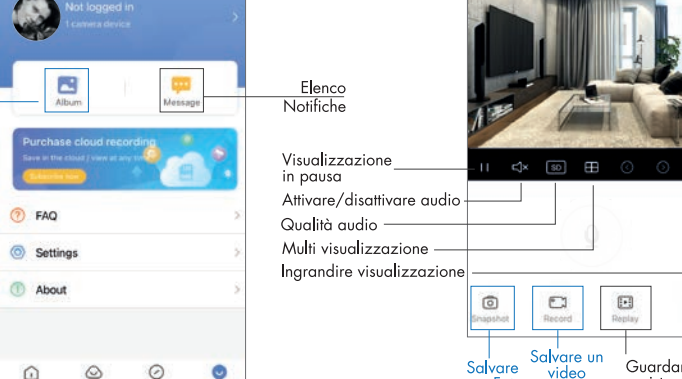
Not logged in
1 camera device

Album
Message

Elenco Notifiche

Purchase cloud recording
Save in the cloud / view at any tim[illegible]
Subscribe now

FAQ
Settings
About

Visualizzazione in pausa
Attivare/disattivare audio
Qualità audio
Multi visualizzazione
Ingrandire visualizzazione

SD

Snapshot
Record
Replay

Salvare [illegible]
Salvare un video
Guardar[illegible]